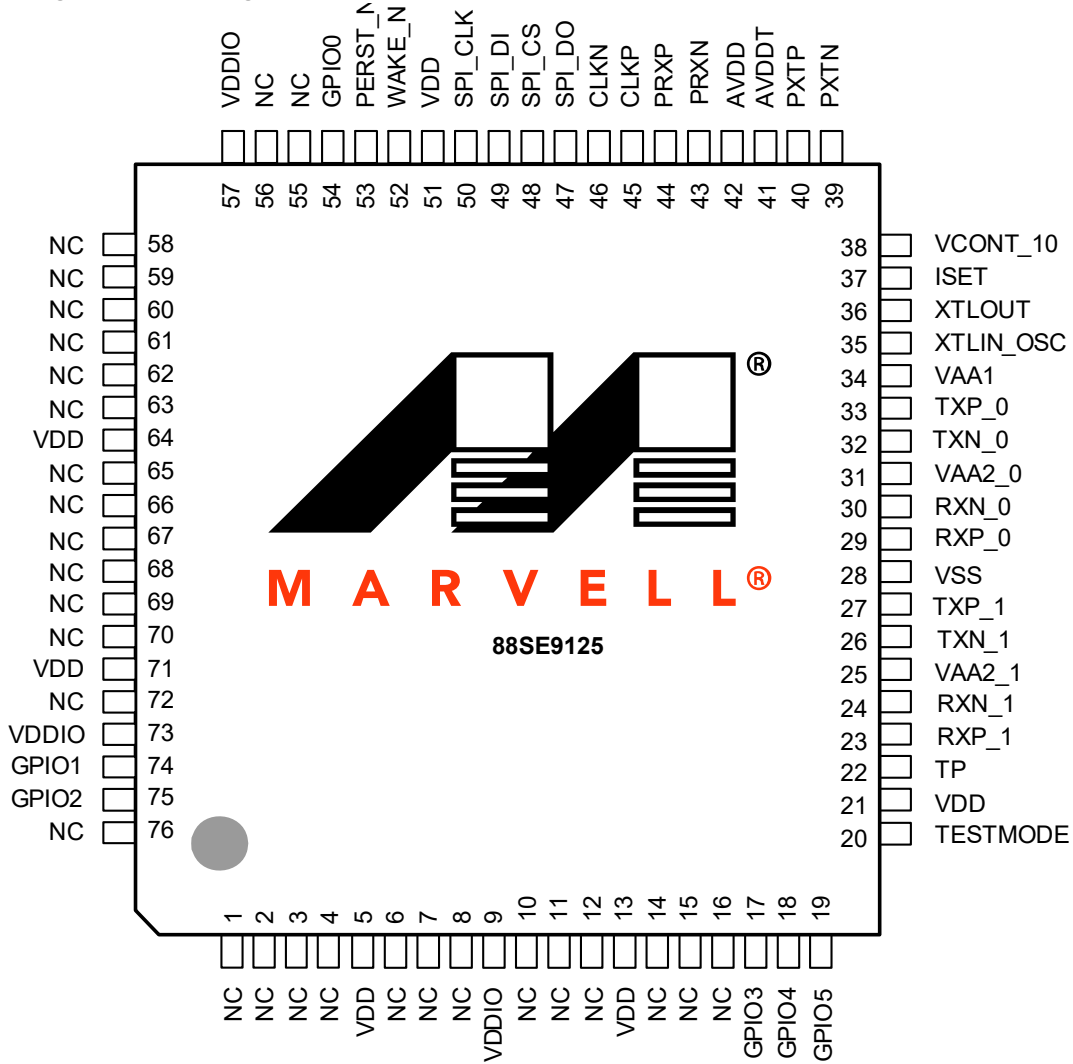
VDDIO NC NC GPIO0 PERST_N WAKE_N VDD SPI_CLK SPI_DI SPI_CS SPI_DO CLKN CLKP PRXP PRXN AVDD AVDDT PXTP PXTN

57 56 55 54 53 52 51 50 49 48 47 46 45 44 43 42 41 40 39

NC 58
NC 59
NC 60
NC 61
NC 62
NC 63
VDD 64
NC 65
NC 66
NC 67
NC 68
NC 69
NC 70
VDD 71
NC 72
VDDIO 73
GPIO1 74
GPIO2 75
NC 76

38 VCONT_10
37 ISET
36 XTLOUT
35 XTLIN_OSC
34 VAA1
33 TXP_0
32 TXN_0
31 VAA2_0
30 RXN_0
29 RXP_0
28 VSS
27 TXP_1
26 TXN_1
25 VAA2_1
24 RXN_1
23 RXP_1
22 TP
21 VDD
20 TESTMODE

®
MARVELL®
88SE9125

1 2 3 4 5 6 7 8 9 10 11 12 13 14 15 16 17 18 19

NC NC NC NC VDD NC NC NC VDDIO NC NC NC VDD NC NC NC GPIO3 GPIO4 GPIO5